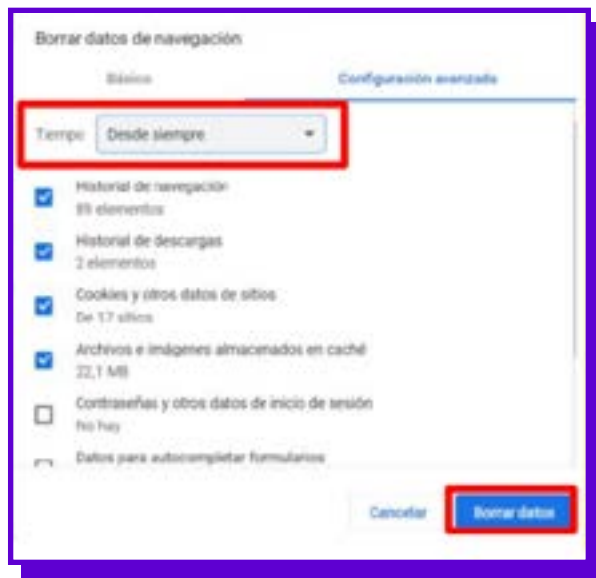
Borrar datos de navegación

Básico

Configuración avanzada

Tiempo

Desde siempre

Historial de navegación
89 elementos

Historial de descargas
2 elementos

Cookies y otros datos de sitios
De 17 sitios

Archivos e imágenes almacenados en caché
22,1 MB

Contraseñas y otros datos de inicio de sesión
No hay

Datos para autocompletar formularios

Cancelar

Borrar datos